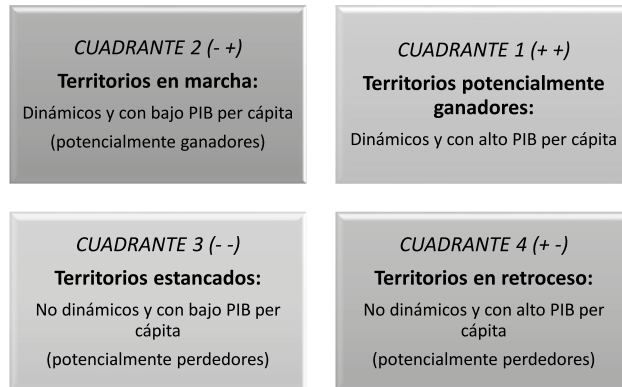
CUADRANTE 2 (- +)
Territorios en marcha:
Dinámicos y con bajo PIB per cápita
(potencialmente ganadores)

CUADRANTE 1 (+ +)
Territorios potencialmente ganadores:
Dinámicos y con alto PIB per cápita

CUADRANTE 3 (- -)
Territorios estancados:
No dinámicos y con bajo PIB per cápita
(potencialmente perdedores)

CUADRANTE 4 (+ -)
Territorios en retroceso:
No dinámicos y con alto PIB per cápita
(potencialmente perdedores)